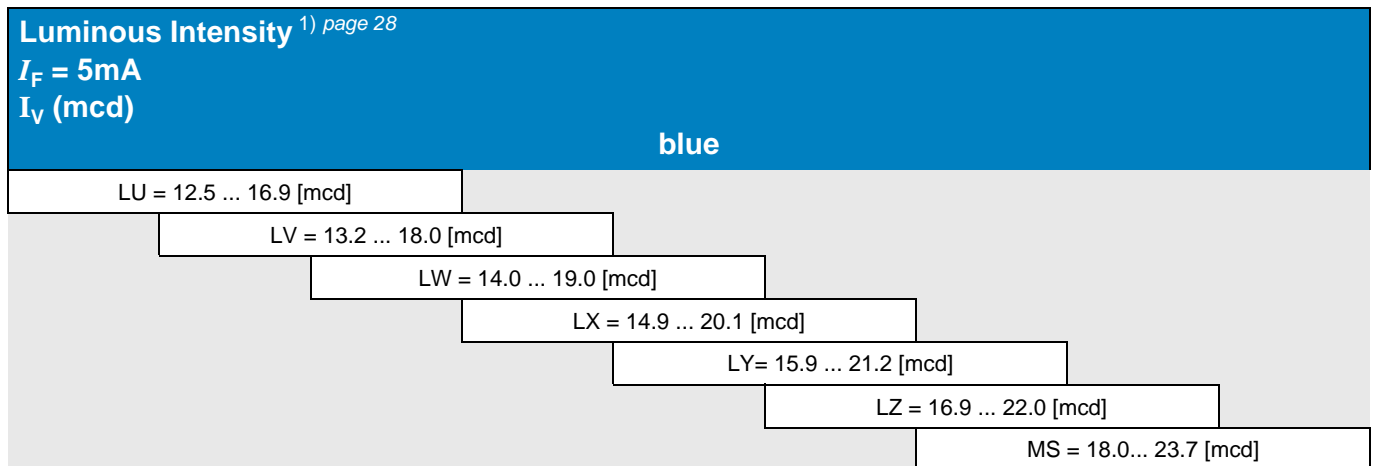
Luminous Intensity $^{1)}$ page 28
$I_F$ = 5mA
$I_V$ (mcd)

blue

LU = 12.5 ... 16.9 [mcd]

LV = 13.2 ... 18.0 [mcd]

LW = 14.0 ... 19.0 [mcd]

LX = 14.9 ... 20.1 [mcd]

LY= 15.9 ... 21.2 [mcd]

LZ = 16.9 ... 22.0 [mcd]

MS = 18.0... 23.7 [mcd]